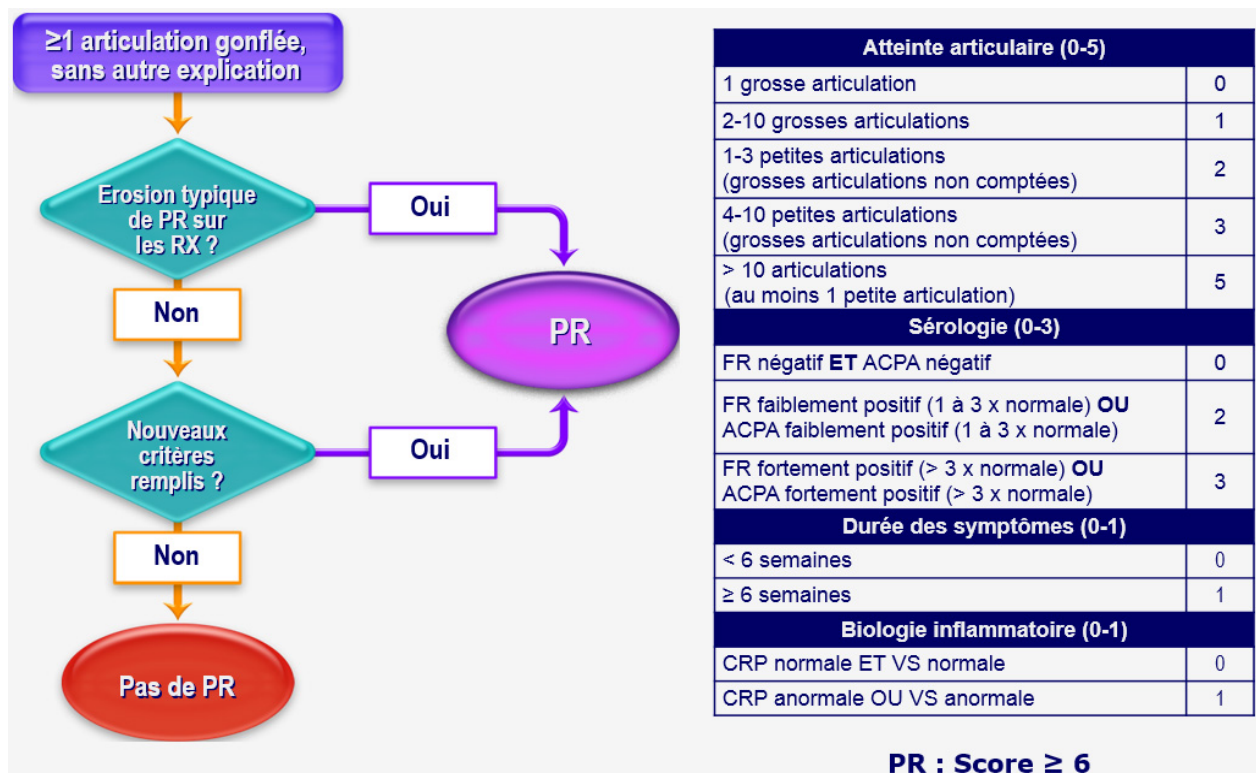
≥1 articulation gonflée, sans autre explication

Erosion typique de PR sur les RX ?

Oui

Non

PR

Nouveaux critères remplis ?

Oui

Non

Pas de PR

| Atteinte articulaire (0-5) | |
|---|---|
| 1 grosse articulation | 0 |
| 2-10 grosses articulations | 1 |
| 1-3 petites articulations (grosses articulations non comptées) | 2 |
| 4-10 petites articulations (grosses articulations non comptées) | 3 |
| > 10 articulations (au moins 1 petite articulation) | 5 |
| **Sérologie (0-3)** | |
| FR négatif **ET** ACPA négatif | 0 |
| FR faiblement positif (1 à 3 x normale) **OU** ACPA faiblement positif (1 à 3 x normale) | 2 |
| FR fortement positif (> 3 x normale) **OU** ACPA fortement positif (> 3 x normale) | 3 |
| **Durée des symptômes (0-1)** | |
| < 6 semaines | 0 |
| ≥ 6 semaines | 1 |
| **Biologie inflammatoire (0-1)** | |
| CRP normale ET VS normale | 0 |
| CRP anormale OU VS anormale | 1 |

PR : Score ≥ 6